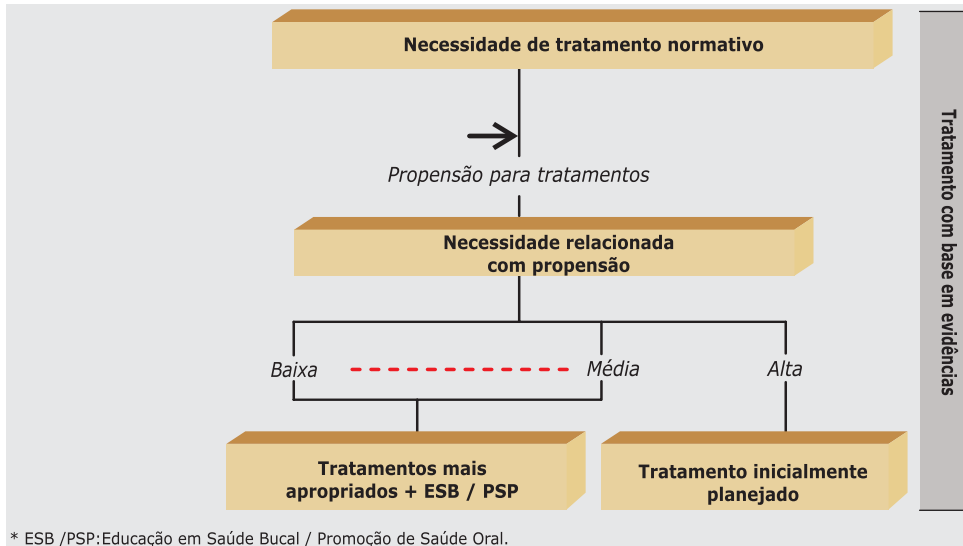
Necessidade de tratamento normativo

Propensão para tratamentos

Necessidade relacionada com propensão

Baixa

Média

Alta

Tratamentos mais apropriados + ESB / PSP

Tratamento inicialmente planejado

Tratamento com base em evidências

* ESB /PSP:Educação em Saúde Bucal / Promoção de Saúde Oral.